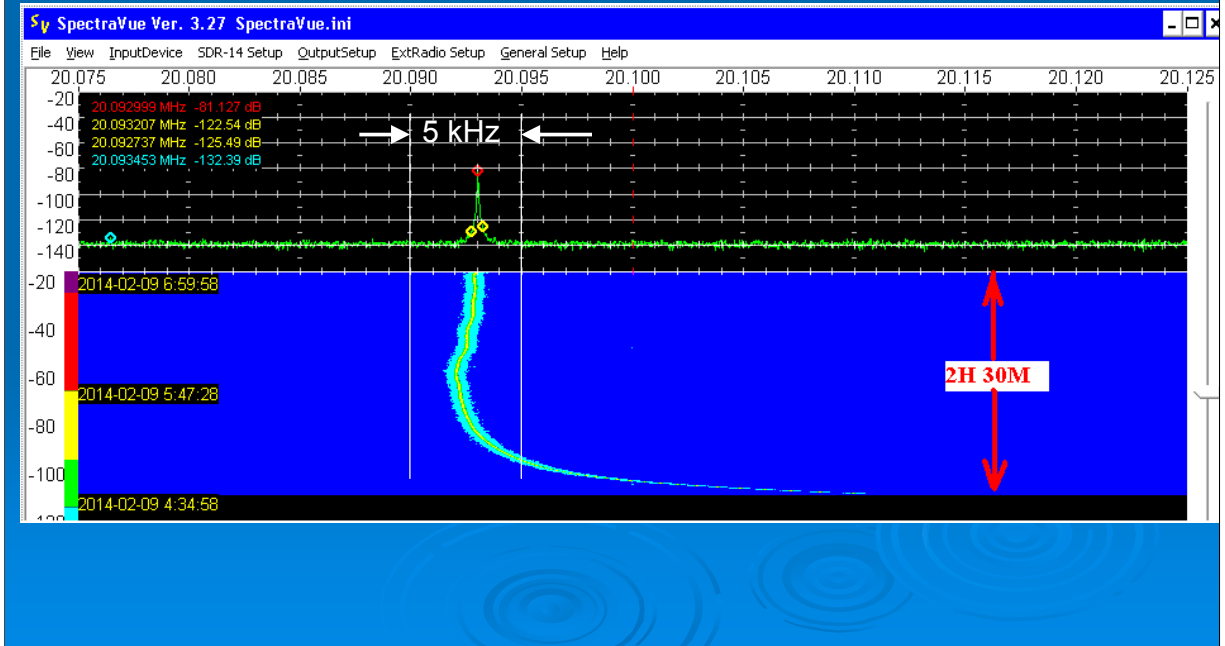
SV SpectraVue Ver. 3.27 SpectraVue.ini

File View InputDevice SDR-14 Setup OutputSetup ExtRadio Setup General Setup Help

20.075 20.080 20.085 20.090 20.095 20.100 20.105 20.110 20.115 20.120 20.125

-20
-40
-60
-80
-100
-120
-140

20.092999 MHz -81.127 dB
20.093207 MHz -122.54 dB
20.092737 MHz -125.49 dB
20.093453 MHz -132.39 dB

5 kHz

-20
-40
-60
-80
-100
-120

2014-02-09 6:59:58
2014-02-09 5:47:28
2014-02-09 4:34:58

2H 30M